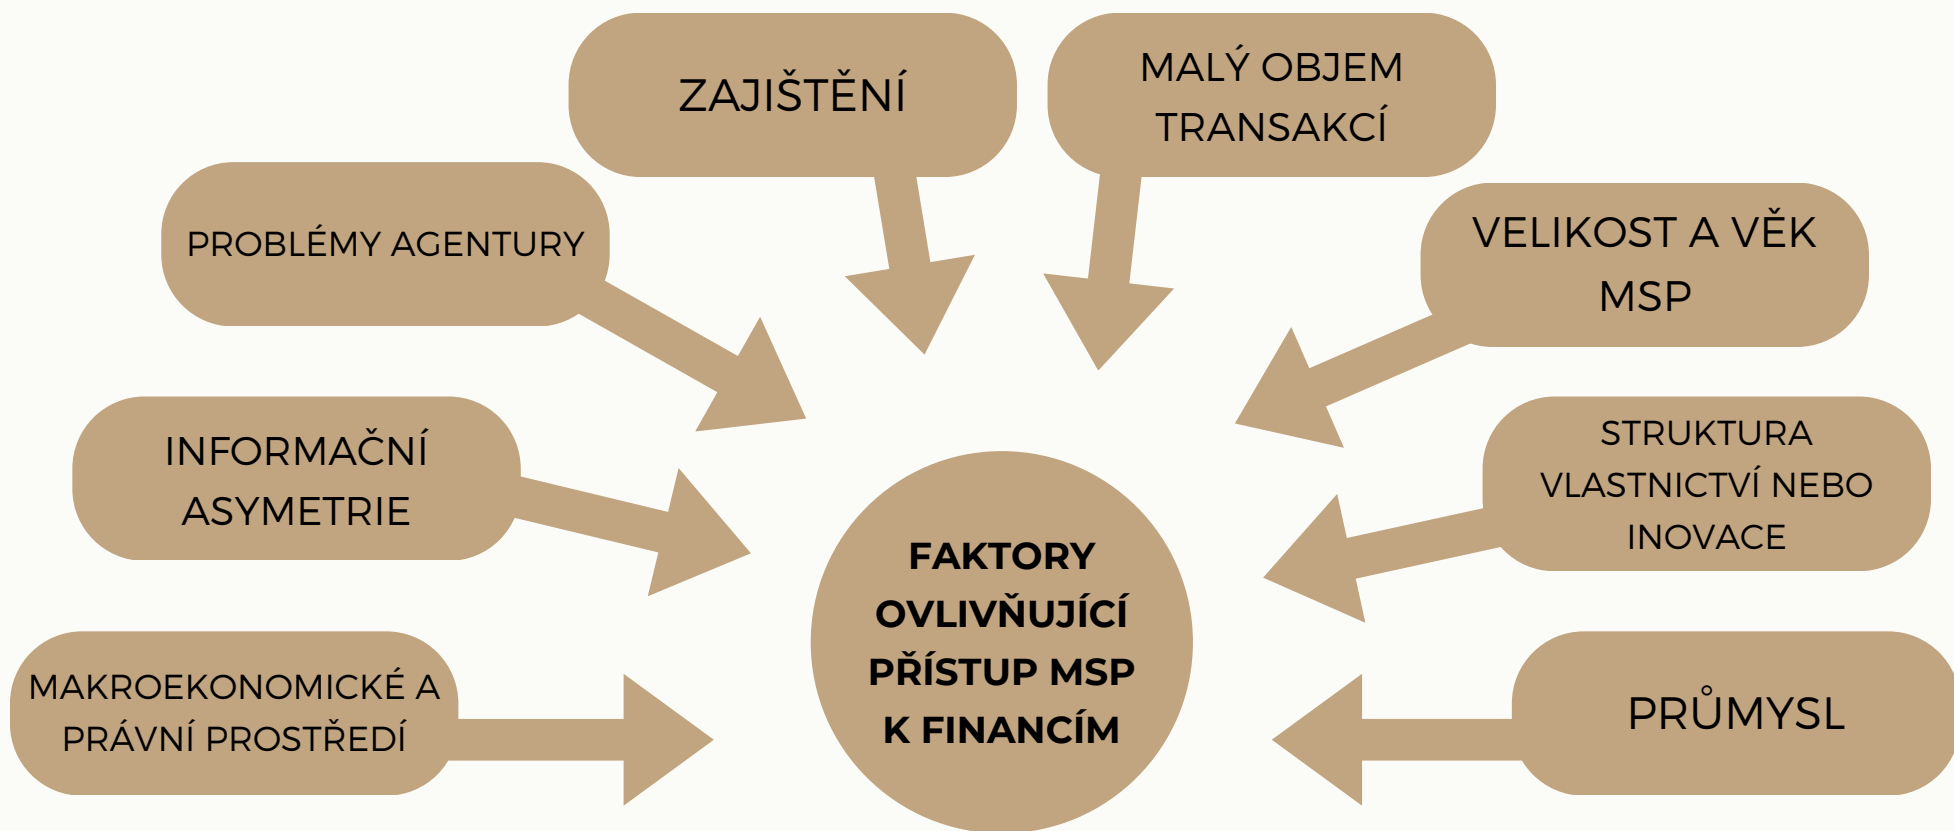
ZAJIŠTĚNÍ

MALÝ OBJEM TRANSAKCÍ

PROBLÉMY AGENTURY

VELIKOST A VĚK MSP

INFORMAČNÍ ASYMETRIE

STRUKTURA VLASTNICTVÍ NEBO INOVACE

FAKTORY OVLIVŇUJÍCÍ PŘÍSTUP MSP K FINANCÍM

MAKROEKONOMICKÉ A PRÁVNÍ PROSTŘEDÍ

PRŮMYSL